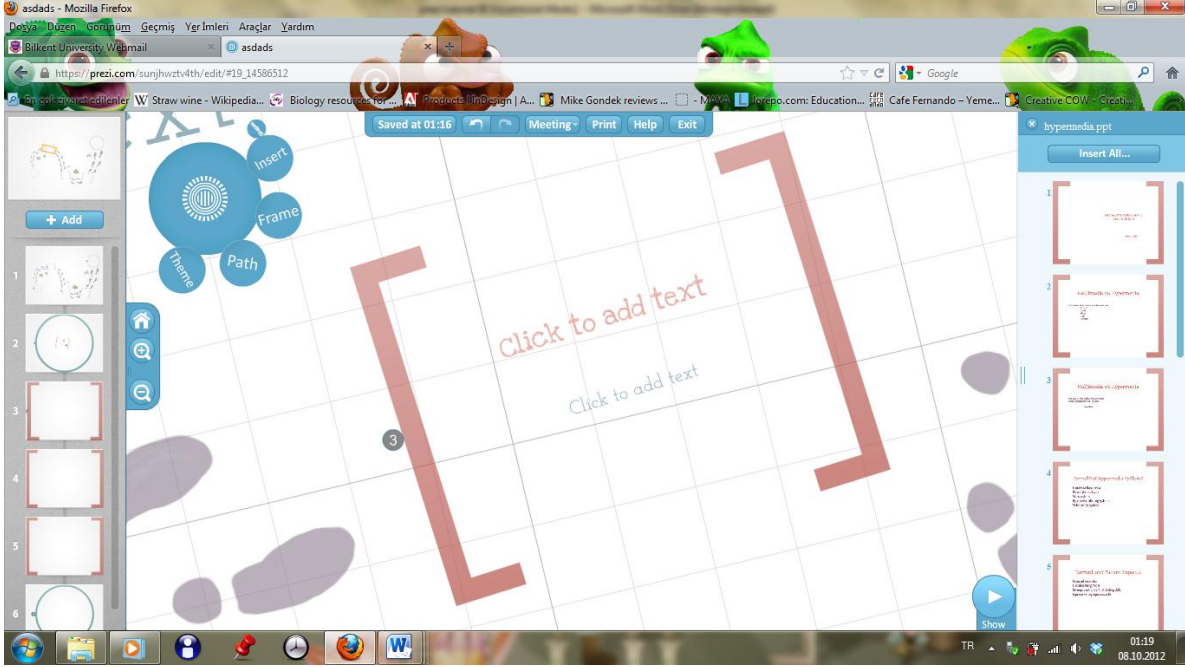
asdads - Mozilla Firefox

Dosya Düzen Görünüm Geçmiş Yer İmleri Araçlar Yardım

Bilkent University Webmail

asdads

https://prezi.com/sunjhwztv4th/edit/#19_14586512

Google

En çok ziyaret edilenler Straw wine - Wikipedia... Biology resources for ... Products | InDesign | A... Mike Gondek reviews ... - MAYA lorepo.com: Education... Cafe Fernando – Yeme... Creative COW - Creati...

Saved at 01:16 Meeting Print Help Exit

Insert

Frame

Path

Theme

+ Add

1

2

3

4

5

6

3

Click to add text

Click to add text

hypermedia.ppt

Insert All...

1

2

3

4

5

Show

TR

01:19
08.10.2012